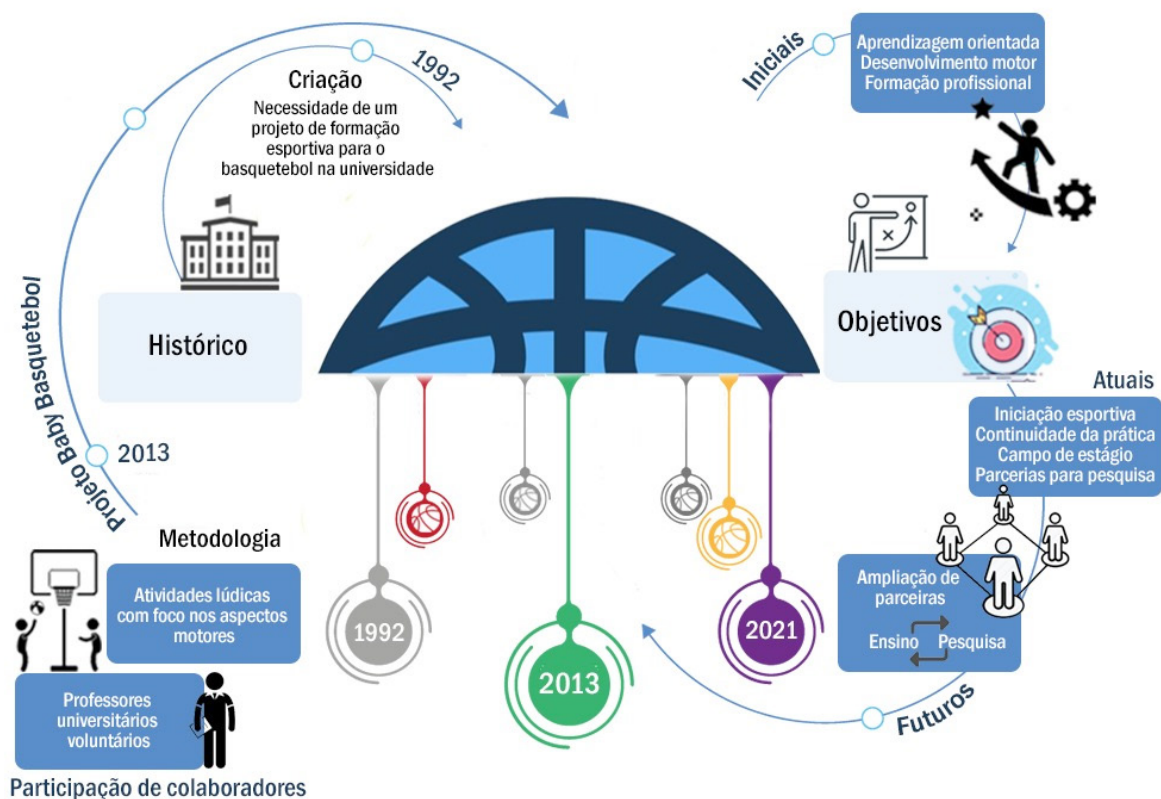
1992

Criação
Necessidade de um projeto de formação esportiva para o basquetebol na universidade

Histórico

Projeto Baby Basquetebol

2013

Metodologia

Atividades lúdicas com foco nos aspectos motores

Professores universitários voluntários

Participação de colaboradores

1992

2013

2021

Iniciais

Aprendizagem orientada
Desenvolvimento motor
Formação profissional

Objetivos

Atuais

Iniciação esportiva
Continuidade da prática
Campo de estágio
Parcerias para pesquisa

Ampliação de parceiras

Ensino Pesquisa

Futuros